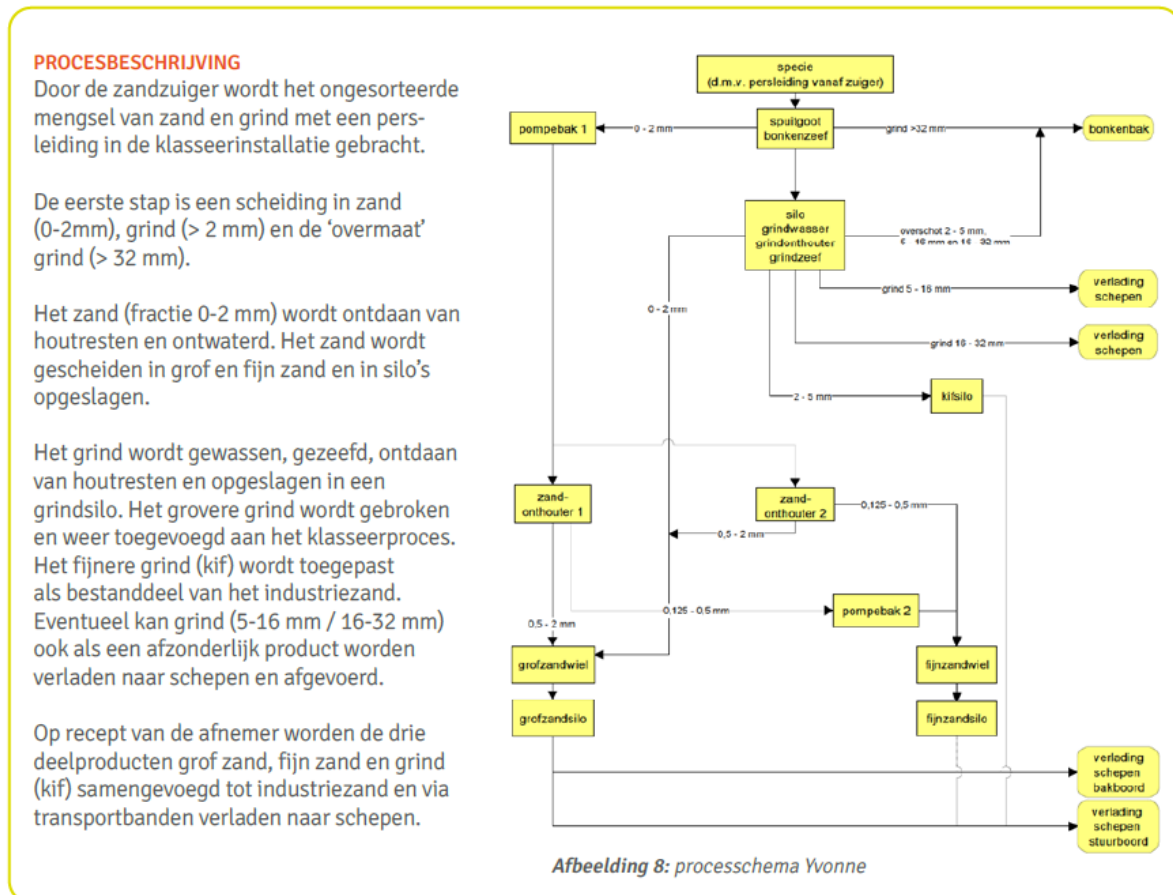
PROCESBESCHRIJVING
Door de zandzuiger wordt het ongesorteerde mengsel van zand en grind met een persleiding in de klasseerinstallatie gebracht.

De eerste stap is een scheiding in zand (0-2mm), grind (> 2 mm) en de 'overmaat' grind (> 32 mm).

Het zand (fractie 0-2 mm) wordt ontdaan van houtresten en ontwaterd. Het zand wordt gescheiden in grof en fijn zand en in silo's opgeslagen.

Het grind wordt gewassen, gezeefd, ontdaan van houtresten en opgeslagen in een grindsilo. Het grovere grind wordt gebroken en weer toegevoegd aan het klasseerproces. Het fijnere grind (kif) wordt toegepast als bestanddeel van het industriezand. Eventueel kan grind (5-16 mm / 16-32 mm) ook als een afzonderlijk product worden verladen naar schepen en afgevoerd.

Op recept van de afnemer worden de drie deelproducten grof zand, fijn zand en grind (kif) samengevoegd tot industriezand en via transportbanden verladen naar schepen.

specie (d.m.v. persleiding vanaf zuiger)
pompebak 1
0 - 2 mm
spuitgoot bonkenzeef
grind >32 mm
bonkenbak
silo grindwasser grindenthouter grindzeef
overschot 2 - 5 mm, 5 - 16 mm en 16 - 32 mm
0 - 2 mm
grind 5 - 16 mm
verlading schepen
grind 16 - 32 mm
verlading schepen
2 - 5 mm
kifsilo
zand-onthouter 1
zand-onthouter 2
0,125 - 0,5 mm
0,5 - 2 mm
0,125 - 0,5 mm
pompebak 2
0,5 - 2 mm
grofzandwiel
fijnzandwiel
grofzandsilo
fijnzandsilo
verlading schepen bakboord
verlading schepen stuurboord

Afbeelding 8: processchema Yvonne